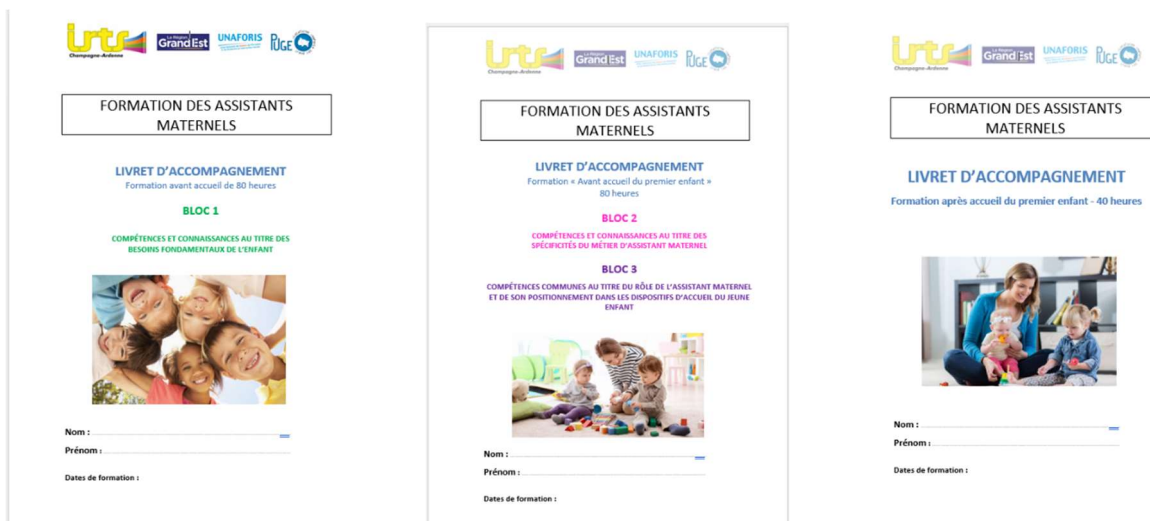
Irts Champagne-Ardenne La Région Grand Est UNAFORIS PUGE

FORMATION DES ASSISTANTS MATERNELS

LIVRET D'ACCOMPAGNEMENT
Formation avant accueil de 80 heures

BLOC 1

COMPÉTENCES ET CONNAISSANCES AU TITRE DES BESOINS FONDAMENTAUX DE L'ENFANT

Nom :
Prénom :

Dates de formation :

Irts Champagne-Ardenne La Région Grand Est UNAFORIS PUGE

FORMATION DES ASSISTANTS MATERNELS

LIVRET D'ACCOMPAGNEMENT
Formation « Avant accueil du premier enfant »
80 heures

BLOC 2

COMPÉTENCES ET CONNAISSANCES AU TITRE DES SPÉCIFICITÉS DU MÉTIER D'ASSISTANT MATERNEL

BLOC 3

COMPÉTENCES COMMUNES AU TITRE DU RÔLE DE L'ASSISTANT MATERNEL ET DE SON POSITIONNEMENT DANS LES DISPOSITIFS D'ACCUEIL DU JEUNE ENFANT

Nom :
Prénom :

Dates de formation :

Irts Champagne-Ardenne La Région Grand Est UNAFORIS PUGE

FORMATION DES ASSISTANTS MATERNELS

LIVRET D'ACCOMPAGNEMENT
Formation après accueil du premier enfant - 40 heures

Nom :
Prénom :

Dates de formation :